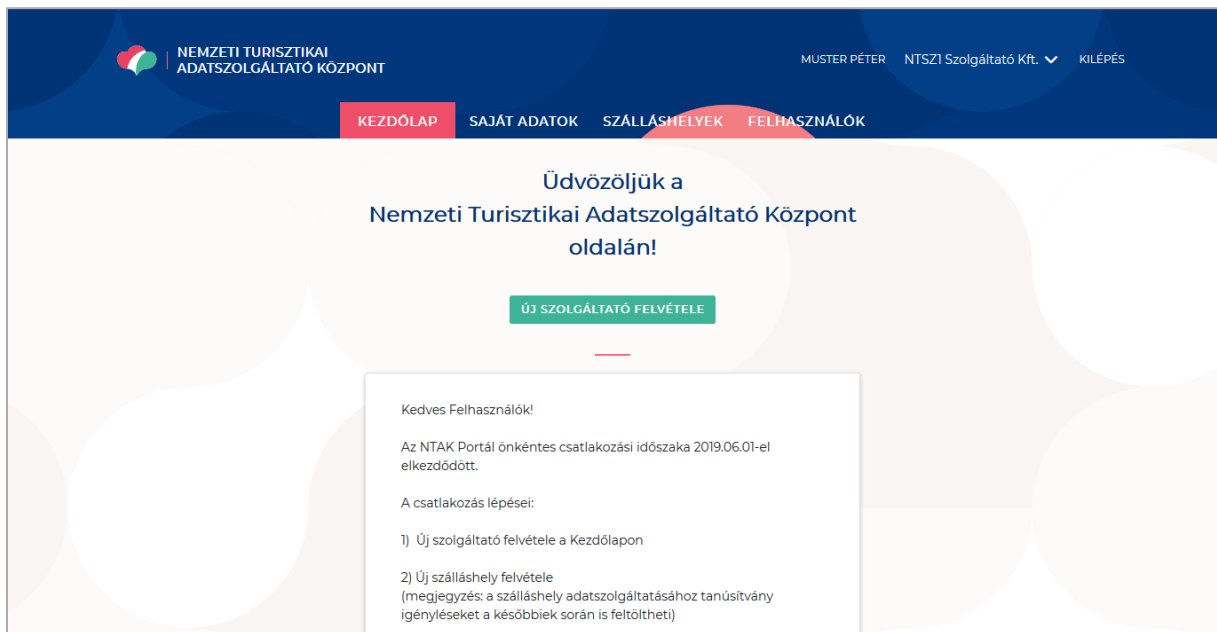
NEMZETI TURISZTIKAI ADATSZOLGÁLTATÓ KÖZPONT

MUSTER PÉTER NTSZ1 Szolgáltató Kft. KILÉPÉS

KEZDŐLAP SAJÁT ADATOK SZÁLLÁSHELYEK FELHASZNÁLÓK

Üdvözöljük a
Nemzeti Turisztikai Adatszolgáltató Központ
oldalán!

ÚJ SZOLGÁLTATÓ FELVÉTELE

Kedves Felhasználók!

Az NTAK Portál önkéntes csatlakozási időszaka 2019.06.01-el elkezdődött.

A csatlakozás lépései:

1) Új szolgáltató felvétele a Kezdőlapon

2) Új szálláshely felvétele
(megjegyzés: a szálláshely adatszolgáltatásához tanúsítvány igényléseket a későbbiek során is feltöltheti)